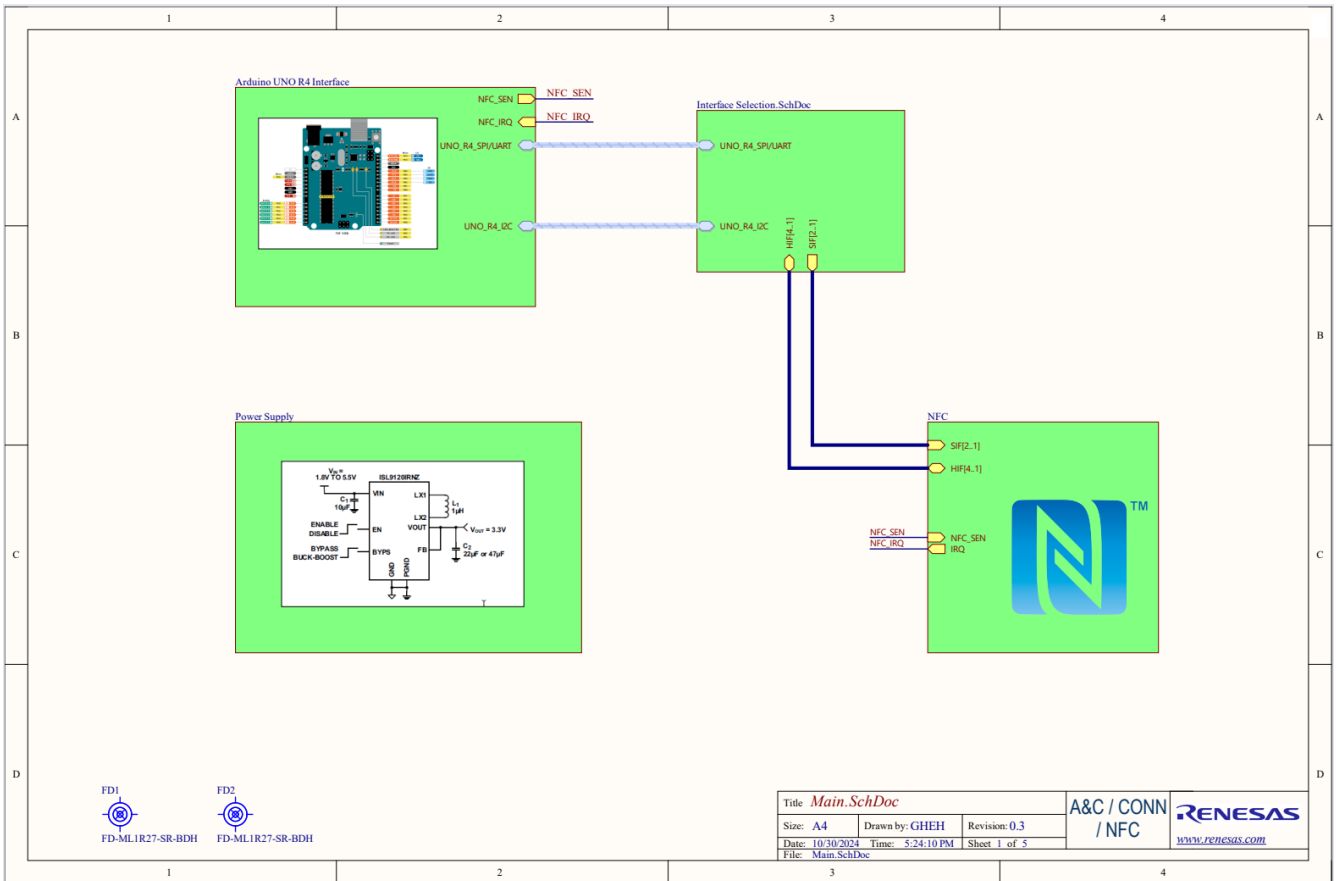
1 2 3 4

A

Arduino UNO R4 Interface

NFC_SEN
NFC_IRQ
UNO_R4_SPI/UART
UNO_R4_I2C

NFC_SEN
NFC_IRQ

Interface Selection.SchDoc

UNO_R4_SPI/UART
UNO_R4_I2C
HIF[4..1]
SIF[2..1]

B

Power Supply

$V_{IN}$ = 1.8V TO 5.5V
ISL9120IRNZ
VIN
$C_1$ 10µF
LX1
$L_1$ 1µH
LX2
ENABLE
DISABLE
EN
VOUT
$V_{OUT}$ = 3.3V
BYPASS
BUCK-BOOST
BYPS
FB
$C_2$ 22µF or 47µF
GND
PGND

NFC

SIF[2..1]
HIF[4..1]
TM
NFC_SEN
NFC_IRQ
NFC_SEN
IRQ

C

D

FD1
FD-ML1R27-SR-BDH
FD2
FD-ML1R27-SR-BDH

| Title | Main.SchDoc | | |
|---|---|---|---|
| Size: A4 | Drawn by: GHEH | Revision: 0.3 | |
| Date: 10/30/2024 | Time: 5:24:10 PM | Sheet 1 of 5 | |
| File: Main.SchDoc | | | |

A&C / CONN / NFC
RENESAS
www.renesas.com

1 2 3 4